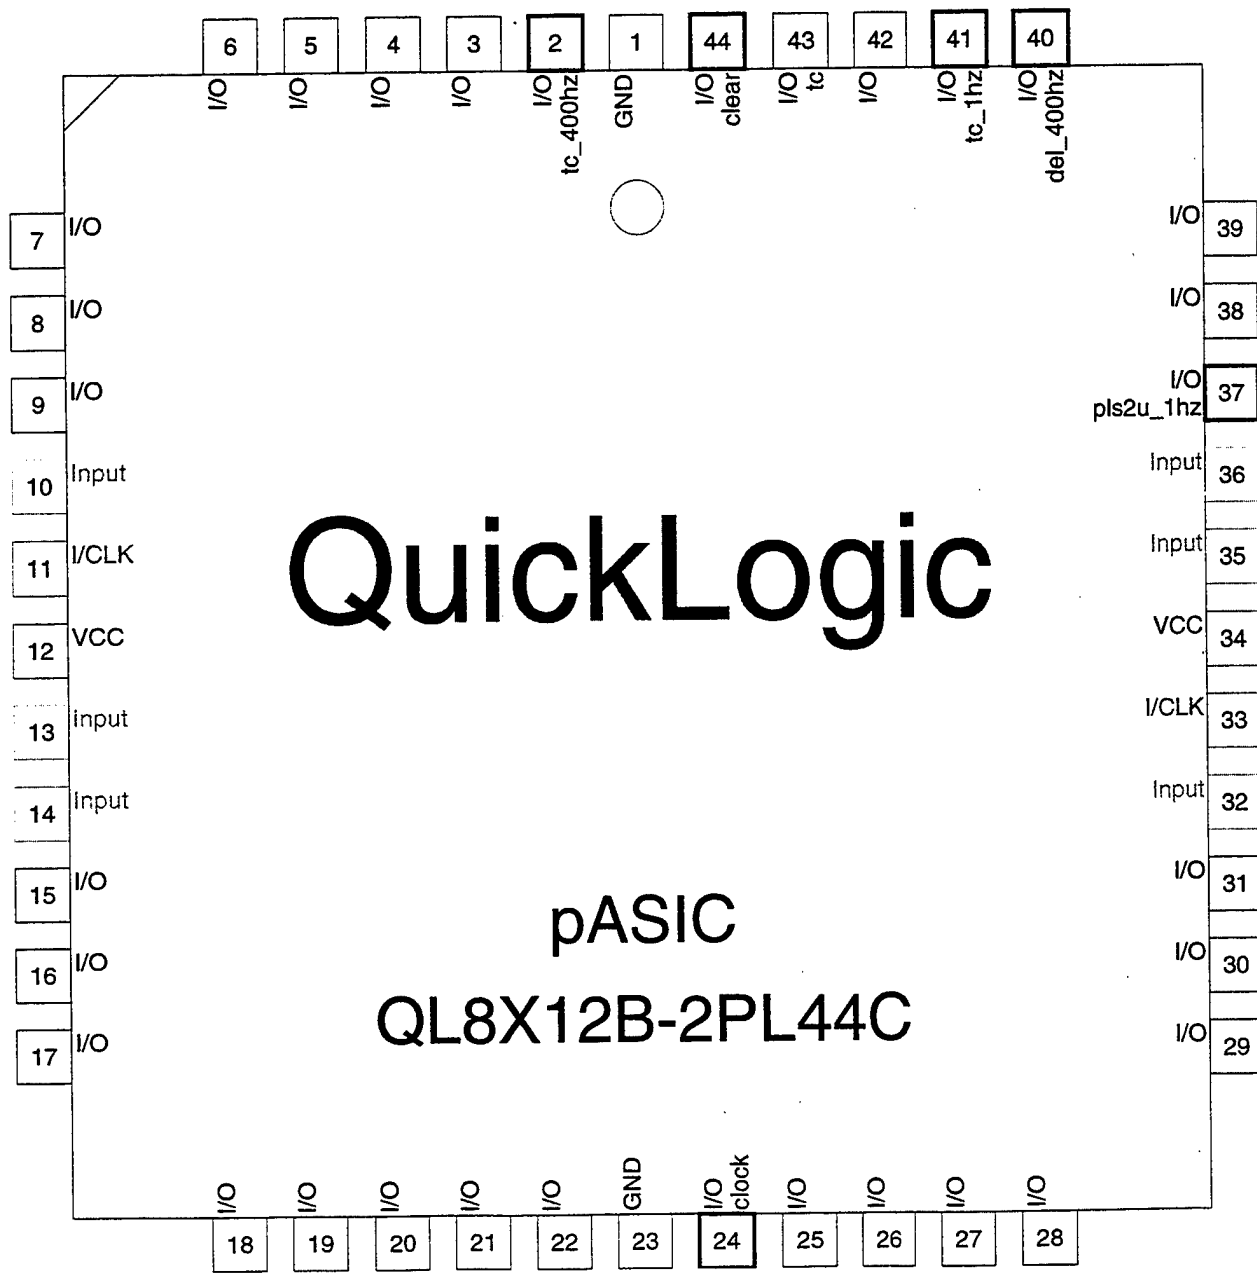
6 I/O
5 I/O
4 I/O
3 I/O
2 I/O tc_400hz
1 GND
44 I/O clear
43 I/O tc
42 I/O
41 I/O tc_1hz
40 I/O del_400hz

7 I/O
8 I/O
9 I/O
10 Input
11 I/CLK
12 VCC
13 Input
14 Input
15 I/O
16 I/O
17 I/O

I/O 39
I/O 38
I/O pls2u_1hz 37
Input 36
Input 35
VCC 34
I/CLK 33
Input 32
I/O 31
I/O 30
I/O 29

QuickLogic

pASIC

QL8X12B-2PL44C

I/O 18
I/O 19
I/O 20
I/O 21
I/O 22
GND 23
I/O clock 24
I/O 25
I/O 26
I/O 27
I/O 28